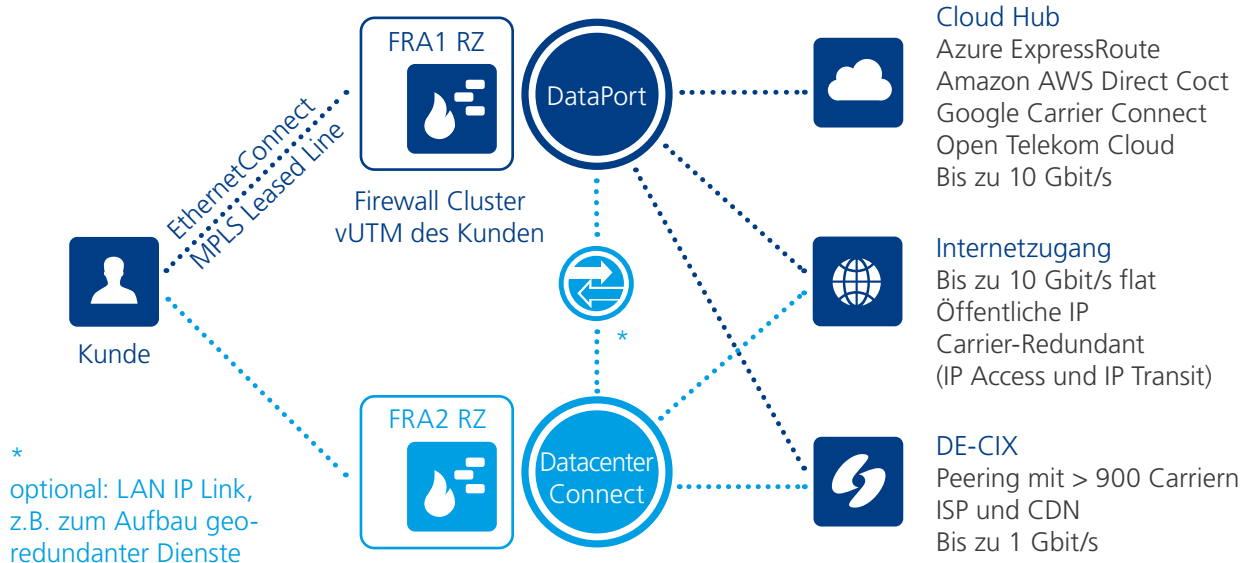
Kunde

EthernetConnect
MPLS Leased Line

FRA1 RZ

Firewall Cluster
vUTM des Kunden

DataPort

*

FRA2 RZ

Datacenter
Connect

*
optional: LAN IP Link, z.B. zum Aufbau georedundanter Dienste

Cloud Hub
Azure ExpressRoute
Amazon AWS Direct Coct
Google Carrier Connect
Open Telekom Cloud
Bis zu 10 Gbit/s

Internetzugang
Bis zu 10 Gbit/s flat
Öffentliche IP
Carrier-Redundant
(IP Access und IP Transit)

DE-CIX
Peering mit > 900 Carriern
ISP und CDN
Bis zu 1 Gbit/s